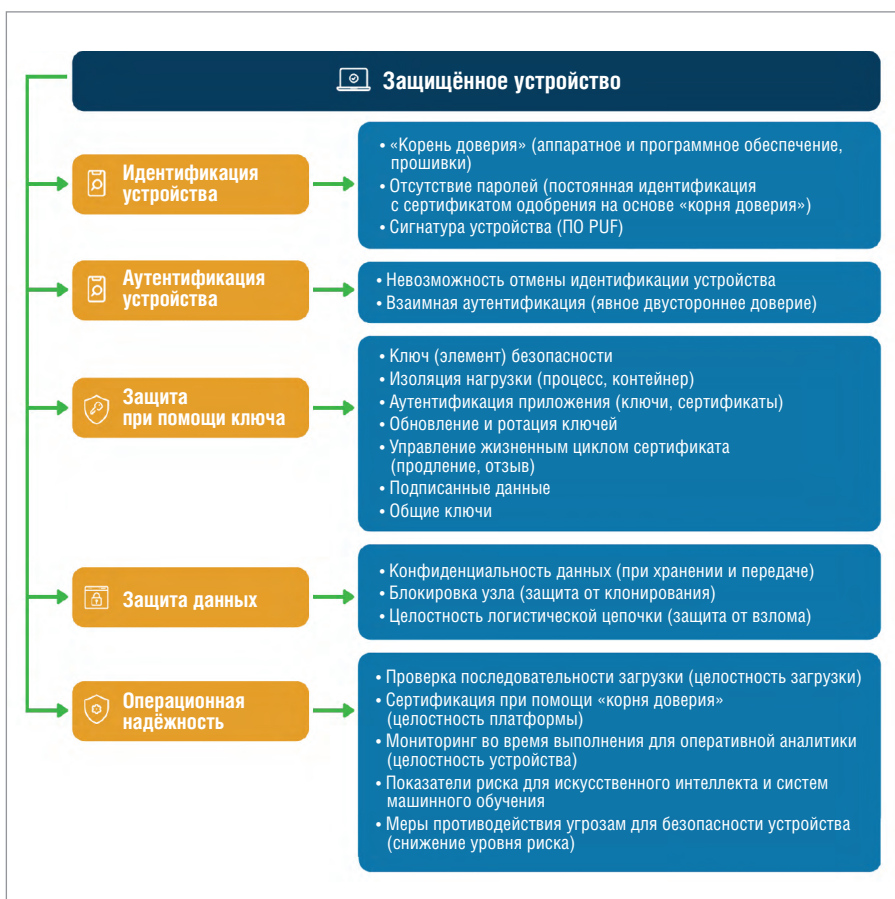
Защищённое устройство

Идентификация устройства

• «Корень доверия» (аппаратное и программное обеспечение, прошивки)
• Отсутствие паролей (постоянная идентификация с сертификатом одобрения на основе «корня доверия»)
• Сигнатура устройства (ПО PUF)

Аутентификация устройства

• Невозможность отмены идентификации устройства
• Взаимная аутентификация (явное двустороннее доверие)

Защита при помощи ключа

• Ключ (элемент) безопасности
• Изоляция нагрузки (процесс, контейнер)
• Аутентификация приложения (ключи, сертификаты)
• Обновление и ротация ключей
• Управление жизненным циклом сертификата (продление, отзыв)
• Подписанные данные
• Общие ключи

Защита данных

• Конфиденциальность данных (при хранении и передаче)
• Блокировка узла (защита от клонирования)
• Целостность логистической цепочки (защита от взлома)

Операционная надёжность

• Проверка последовательности загрузки (целостность загрузки)
• Сертификация при помощи «корня доверия» (целостность платформы)
• Мониторинг во время выполнения для оперативной аналитики (целостность устройства)
• Показатели риска для искусственного интеллекта и систем машинного обучения
• Меры противодействия угрозам для безопасности устройства (снижение уровня риска)